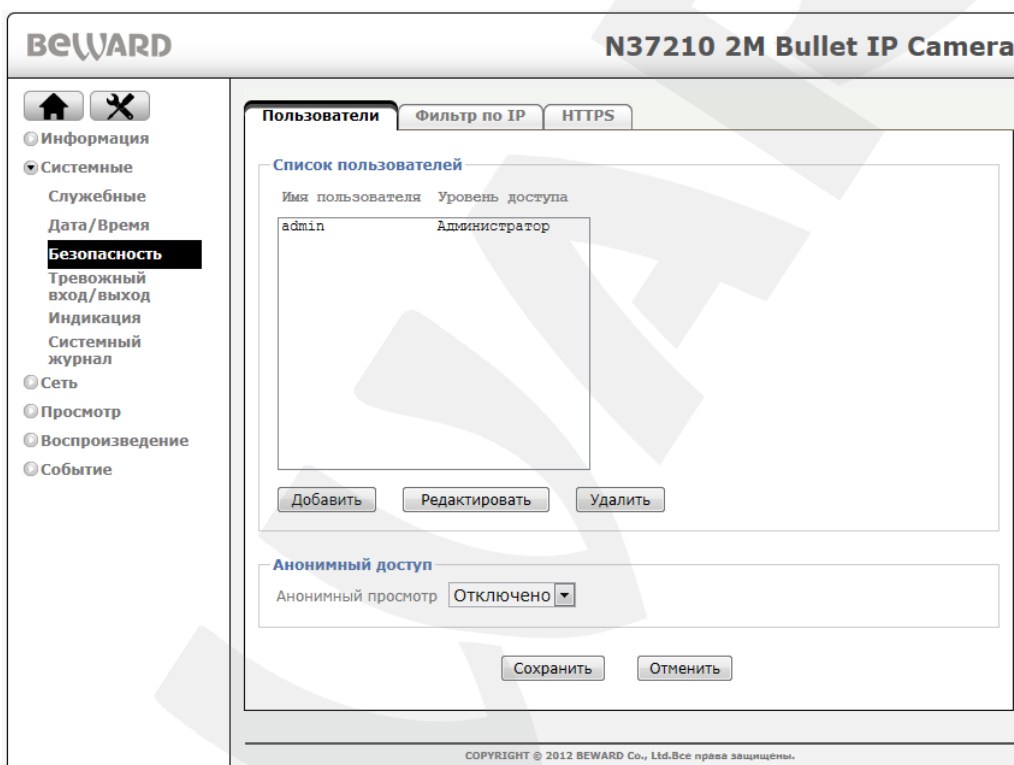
BEWARD

N37210 2M Bullet IP Camera

Информация
Системные
Служебные
Дата/Время
Безопасность
Тревожный вход/выход
Индикация
Системный журнал
Сеть
Просмотр
Воспроизведение
Событие

Пользователи | Фильтр по IP | HTTPS

Список пользователей

Имя пользователя Уровень доступа

admin Администратор

Добавить Редактировать Удалить

Анонимный доступ

Анонимный просмотр Отключено

Сохранить Отменить

COPYRIGHT © 2012 BEWARD Co., Ltd.Все права защищены.